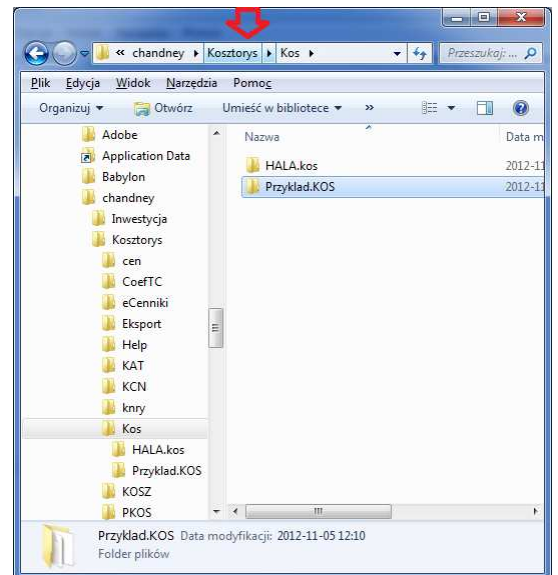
« chandney ▸ Kosztorys ▸ Kos ▸

Przeszukaj: ...

Plik Edycja Widok Narzędzia Pomoc

Organizuj ▾ Otwórz Umieść w bibliotece ▾ »

Adobe
Application Data
Babylon
chandney
Inwestycja
Kosztorys
cen
CoefTC
eCenniki
Eksport
Help
KAT
KCN
knry
Kos
HALA.kos
Przyklad.KOS
KOSZ
PKOS

| Nazwa | Data m |
|---|---|
| HALA.kos | 2012-11 |
| Przyklad.KOS | 2012-11 |

Przyklad.KOS Data modyfikacji: 2012-11-05 12:10
Folder plików